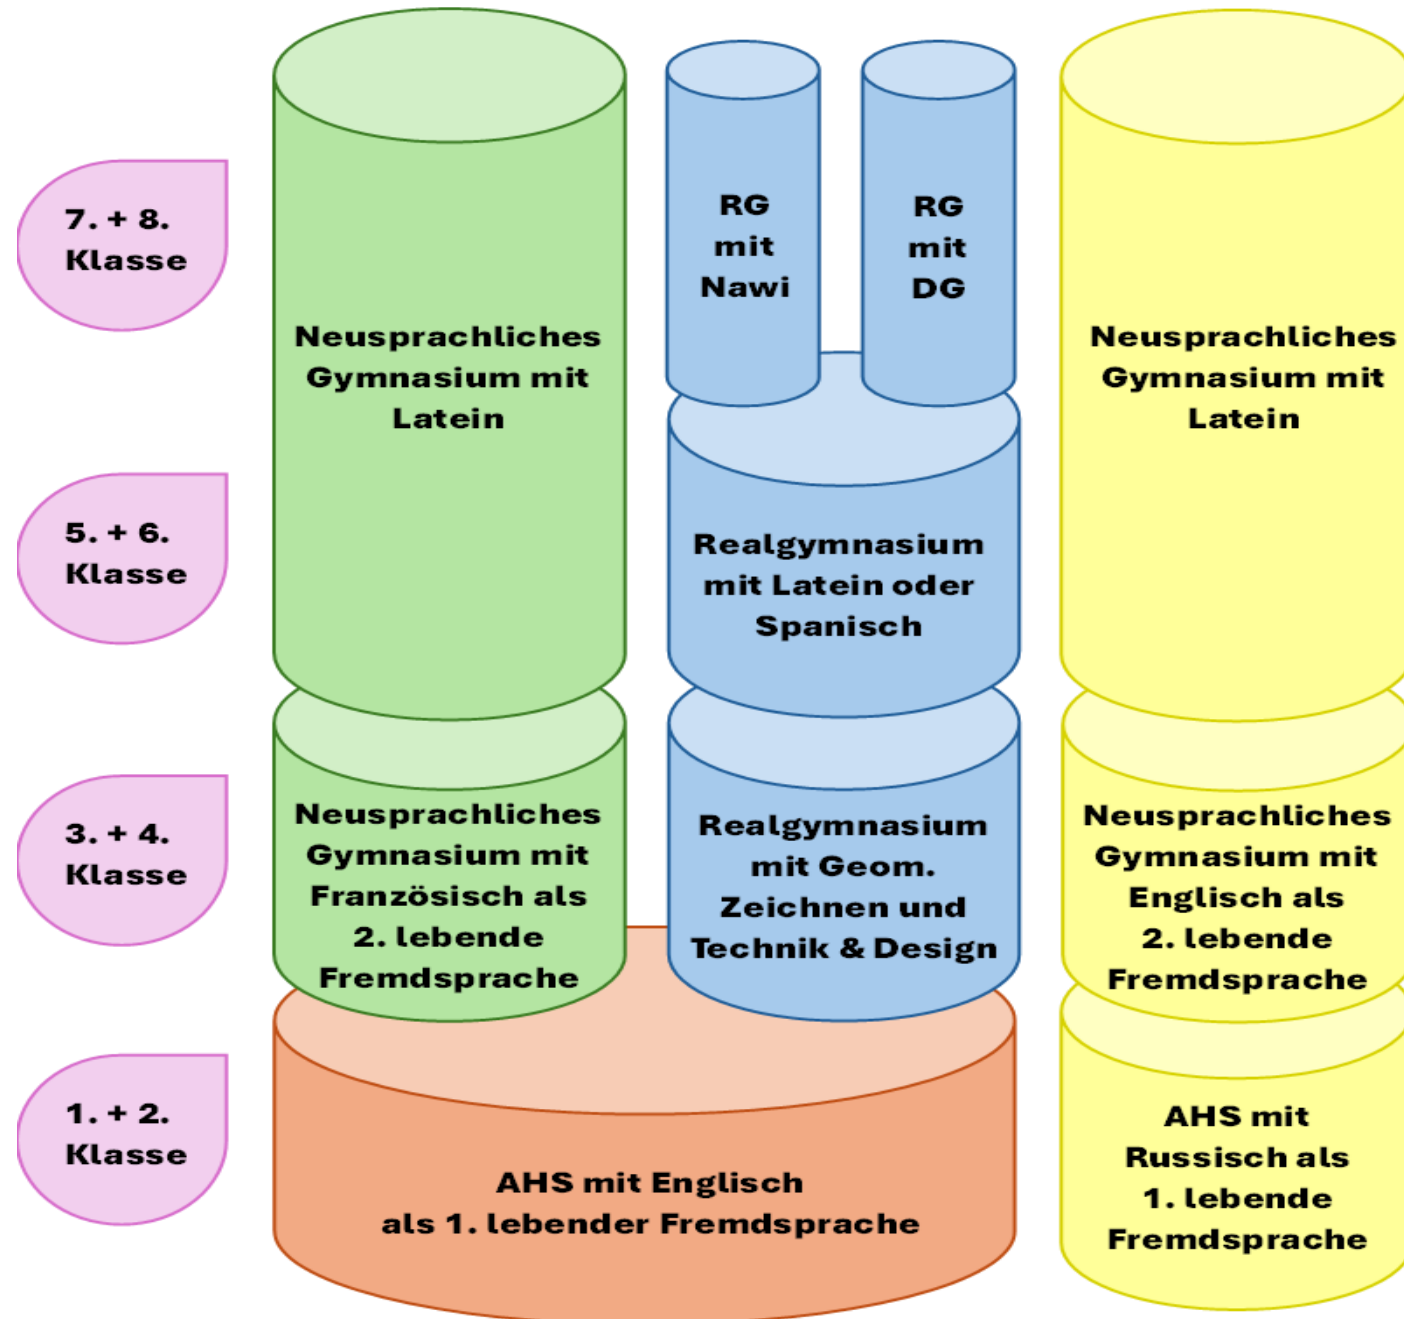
7. + 8. Klasse

5. + 6. Klasse

3. + 4. Klasse

1. + 2. Klasse

Neusprachliches Gymnasium mit Latein

RG mit Nawi

RG mit DG

Neusprachliches Gymnasium mit Latein

Realgymnasium mit Latein oder Spanisch

Neusprachliches Gymnasium mit Französisch als 2. lebende Fremdsprache

Realgymnasium mit Geom. Zeichnen und Technik & Design

Neusprachliches Gymnasium mit Englisch als 2. lebende Fremdsprache

AHS mit Englisch als 1. lebender Fremdsprache

AHS mit Russisch als 1. lebende Fremdsprache